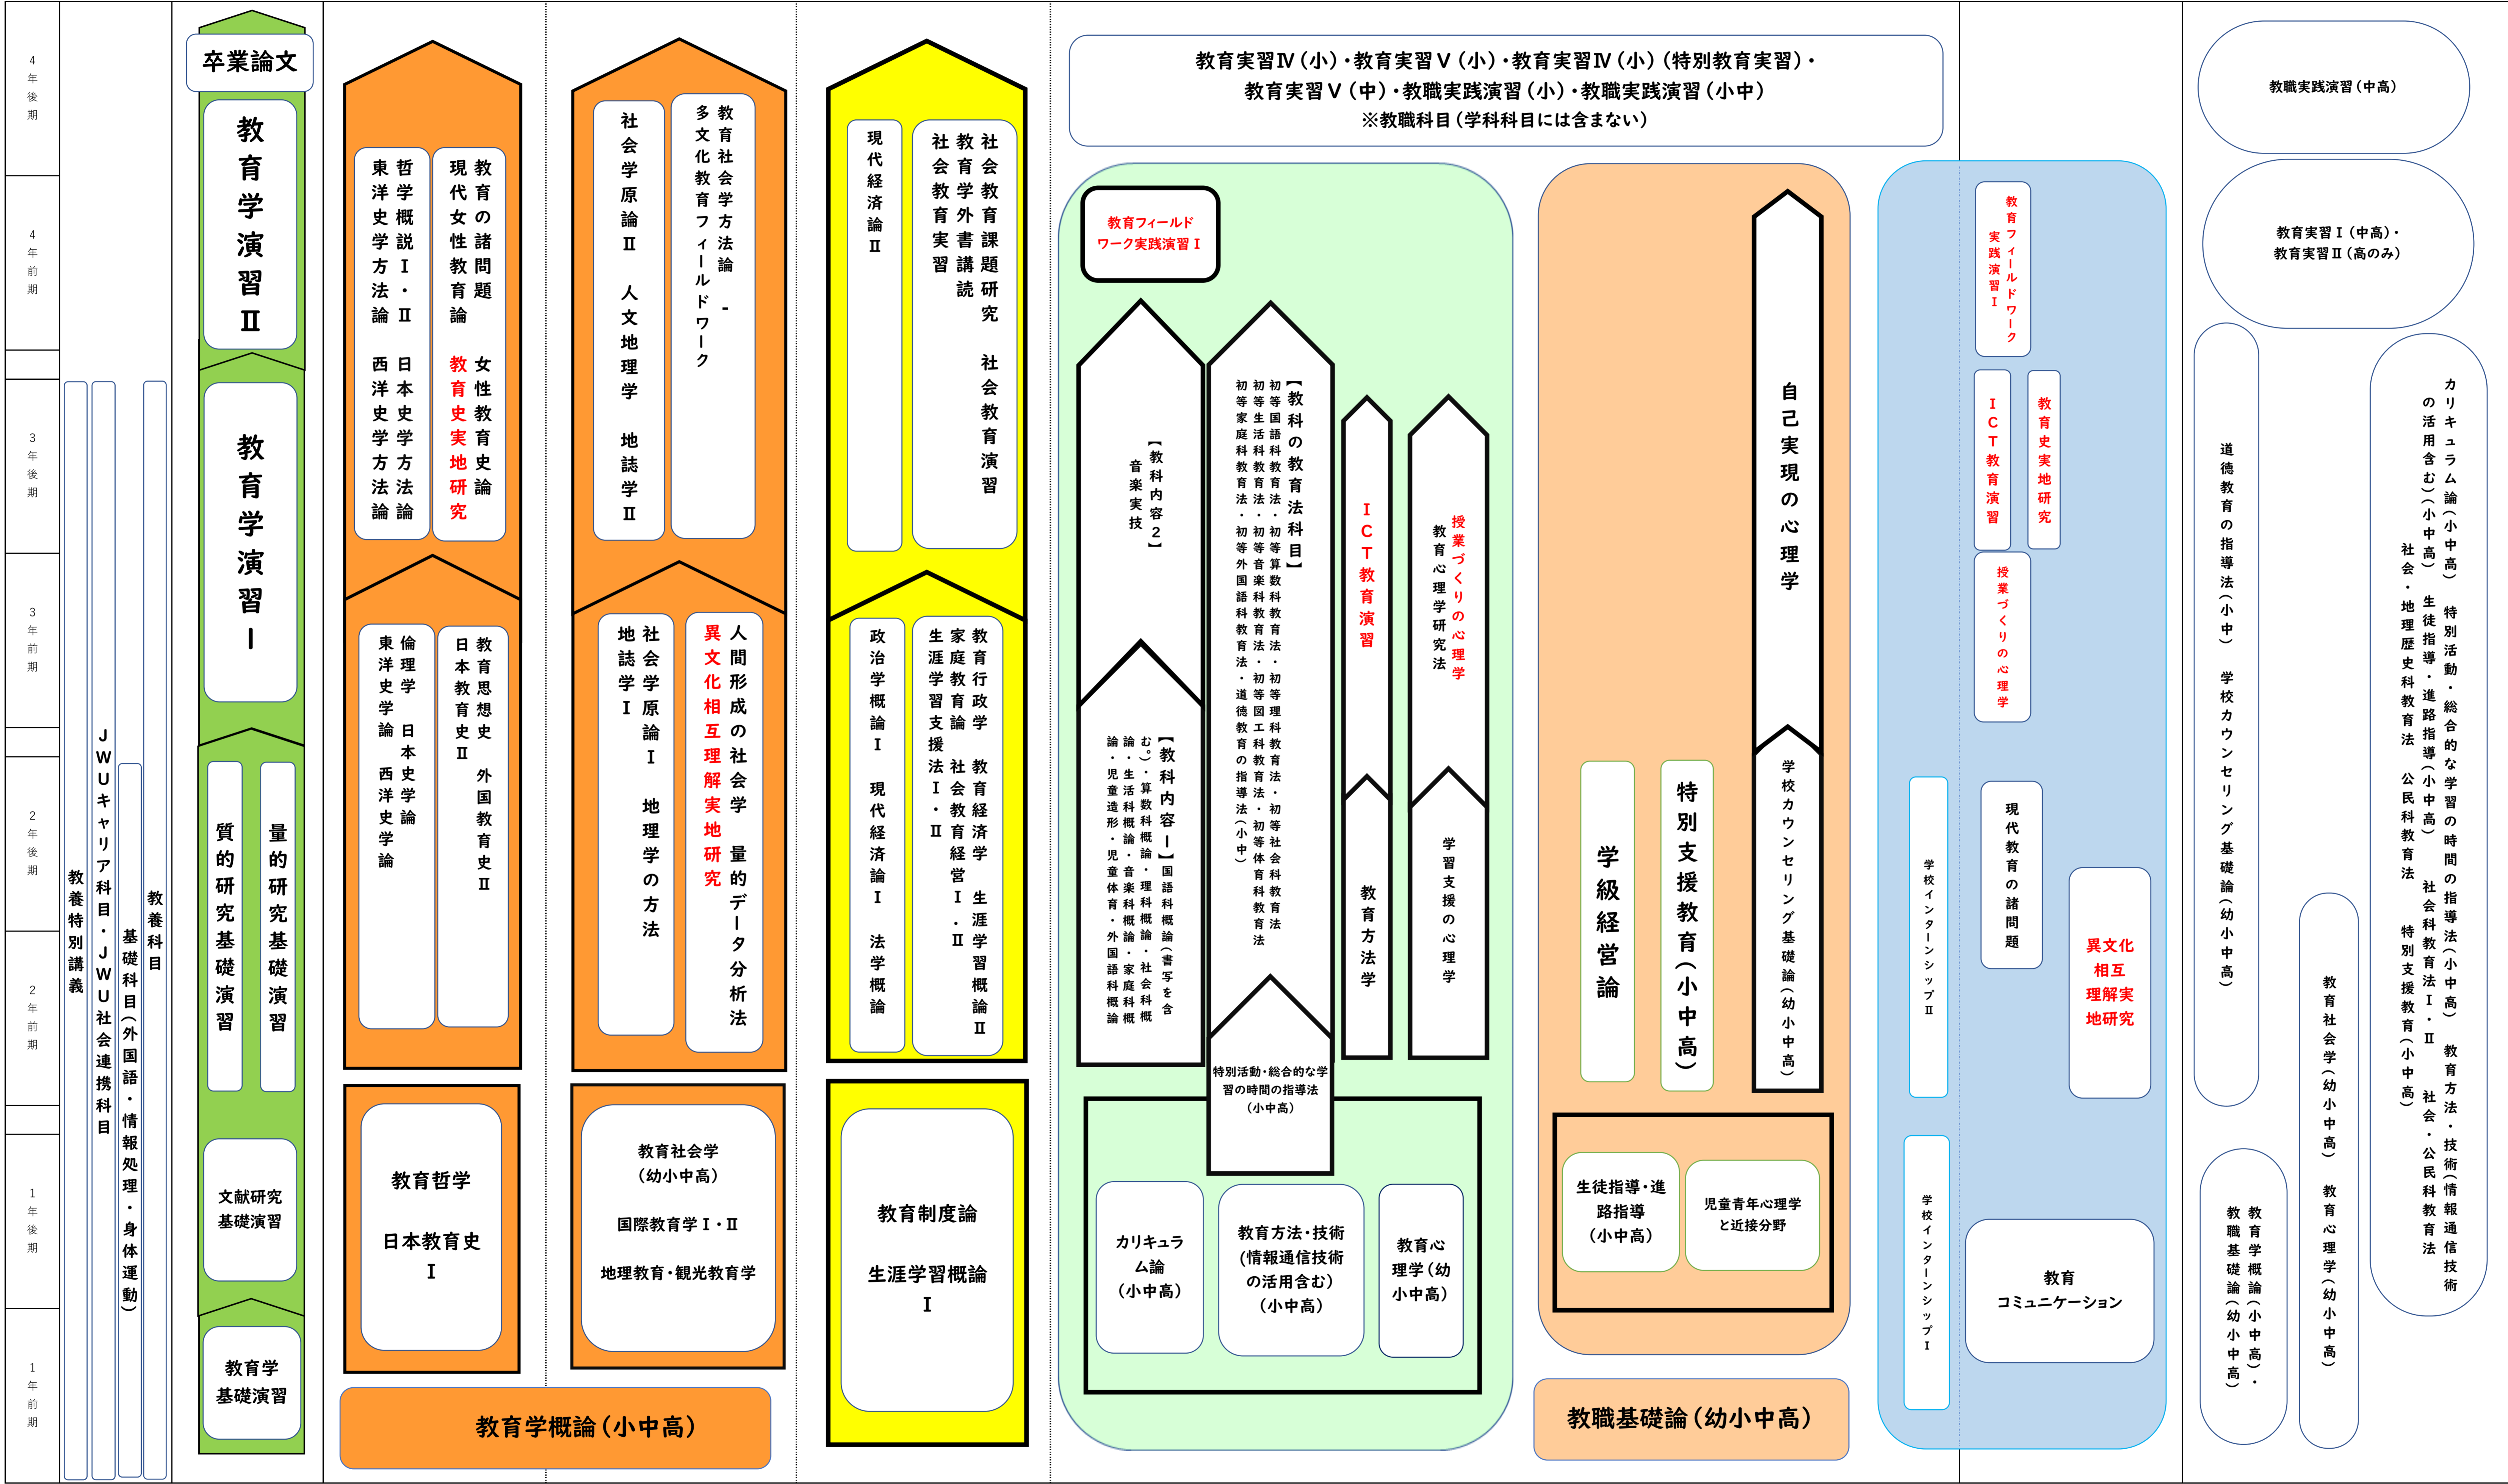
4年後期
4年前期
3年後期
3年前期
2年後期
2年前期
1年後期
1年前期

教養特別講義
JWUキャリア科目・JWU社会連携科目
基礎科目（外国語・情報処理・身体運動）
教養科目

卒業論文
教育学演習Ⅱ
教育学演習Ⅰ
質的研究基礎演習
量的研究基礎演習
文献研究基礎演習
教育学基礎演習

哲学概説Ⅰ・Ⅱ
東洋史学方法論
西洋史学方法論
日本史学方法論
教育の諸問題
現代女性教育論
女性教育史論
教育史実地研究
倫理学
東洋史学
日本史学
西洋史学論
教育思想史
日本教育史Ⅱ
外国教育史Ⅱ
教育哲学
日本教育史Ⅰ

教育社会学方法論
多文化教育フィールドワーク
社会学原論Ⅱ
人文地理学
地誌学Ⅱ
社会学原論Ⅰ
地誌学Ⅰ
地理学の方法
人間形成の社会学
異文化相互理解実地研究
量的データ分析法
教育社会学（幼小中高）
国際教育学Ⅰ・Ⅱ
地理教育・観光教育学

現代経済論Ⅱ
社会教育課題研究
教育学外書講読
社会教育実習
社会教育演習
政治学概論Ⅰ
現代経済論Ⅰ
法学概論
教育行政学
家庭教育論
生涯学習支援法Ⅰ・Ⅱ
社会教育経営Ⅰ・Ⅱ
教育経済学
生涯学習概論Ⅱ
教育制度論
生涯学習概論Ⅰ

教育学概論（小中高）

教育実習Ⅳ（小）・教育実習Ⅴ（小）・教育実習Ⅳ（小）（特別教育実習）・
教育実習Ⅴ（中）・教職実践演習（小）・教職実践演習（小中）
※教職科目（学科科目には含まない）

教育フィールドワーク実践演習Ⅰ
【教科内容2】音楽実技
【教科の教育法科目】初等国語科教育法・初等算数科教育法・初等理科教育法・初等社会科教育法・初等生活科教育法・初等音楽科教育法・初等図工科教育法・初等体育科教育法・初等家庭科教育法・初等外国語科教育法・道徳教育の指導法（小中）
【教科内容Ⅰ】国語科概論（書写を含む）・算数科概論・理科概論・社会科概論・生活科概論・音楽科概論・家庭科概論・児童造形・児童体育・外国語科概論
ICT教育演習
教育方法学
授業づくりの心理学
教育心理学研究法
学習支援の心理学
特別活動・総合的な学習の時間の指導法（小中高）
カリキュラム論（小中高）
教育方法・技術（情報通信技術の活用含む）（小中高）
教育心理学（幼小中高）

自己実現の心理学
学校カウンセリング基礎論（幼小中高）
学級経営論
特別支援教育（小中高）
生徒指導・進路指導（小中高）
児童青年心理学と近接分野
教職基礎論（幼小中高）

教育フィールドワーク実践演習Ⅰ
ICT教育演習
教育史実地研究
授業づくりの心理学
学校インターンシップⅡ
現代教育の諸問題
異文化相互理解実地研究
学校インターンシップⅠ
教育コミュニケーション

教職実践演習（中高）
教育実習Ⅰ（中高）・教育実習Ⅱ（高のみ）
道徳教育の指導法（小中）
学校カウンセリング基礎論（幼小中高）
カリキュラム論（小中高）
特別活動・総合的な学習の時間の指導法（小中高）
教育方法・技術（情報通信技術の活用含む）（小中高）
生徒指導・進路指導（小中高）
社会科教育法Ⅰ・Ⅱ
社会・公民科教育法
社会・地理歴史科教育法
公民科教育法
特別支援教育（小中高）
教育社会学（幼小中高）
教育心理学（幼小中高）
教育学概論（小中高）・
教職基礎論（幼小中高）